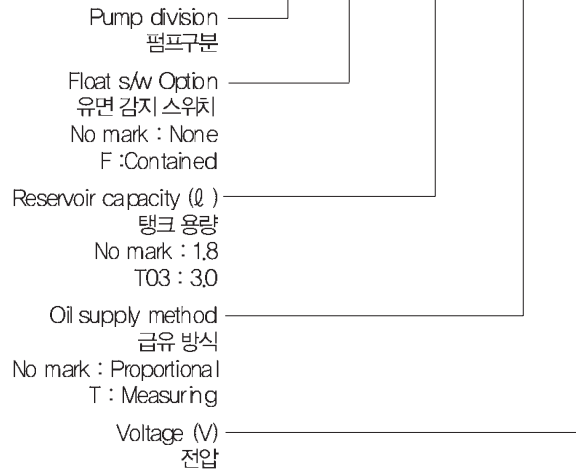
Pump division
펌프구분

Float s/w Option
유면 감지 스위치
No mark : None
F :Contained

Reservoir capacity (ℓ)
탱크 용량
No mark : 1.8
T03 : 3.0

Oil supply method
급유 방식
No mark : Proportional
T : Measuring

Voltage (V)
전압